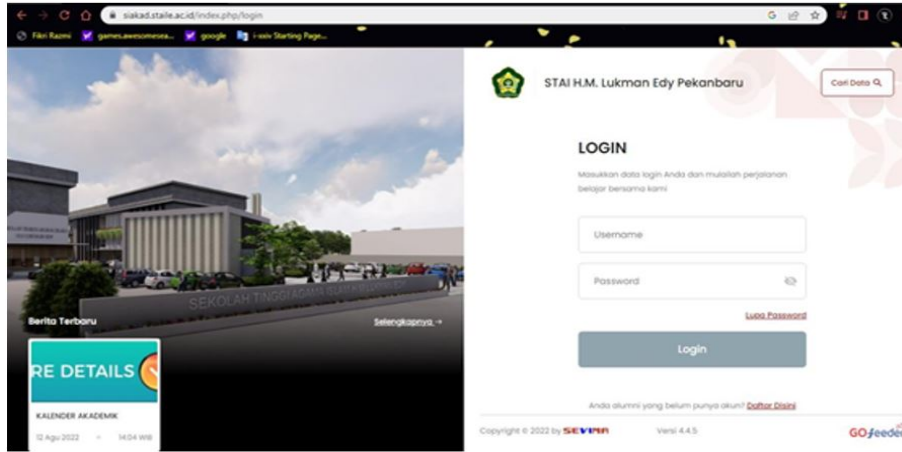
siakad.staile.ac.id/index.php/login

Fikri Razmi games.awesomesea... google i-sstv Starting Page...

SEKOLAH TINGGI AGAMA ISLAM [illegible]

Berita Terbaru

Selengkapnya →

RE DETAILS

KALENDER AKADEMIK

12 Agu 2022 - 14:04 WIB

STAI H.M. Lukman Edy Pekanbaru

Cari Data

LOGIN

Masukkan data login Anda dan mulailah perjalanan belajar bersama kami

Username

Password

Lupa Password

Login

Anda alumni yang belum punya akun? Daftar Disini

Copyright © 2022 by SEVIMA

Versi 4.4.5

GO feeder